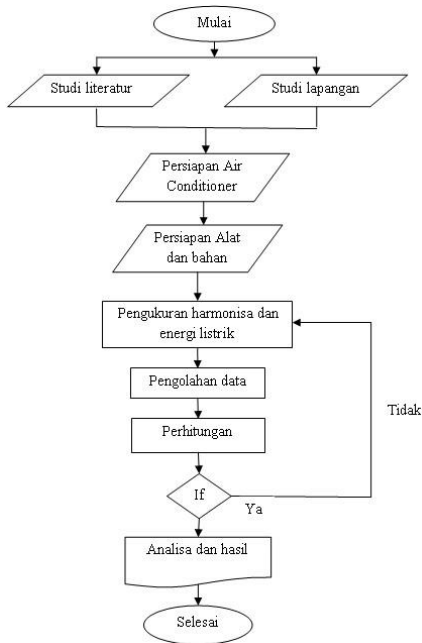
Mulai

Studi literatur

Studi lapangan

Persiapan Air Conditioner

Persiapan Alat dan bahan

Pengukuran harmonisa dan energi listrik

Pengolahan data

Perhitungan

If

Ya

Tidak

Analisa dan hasil

Selesai